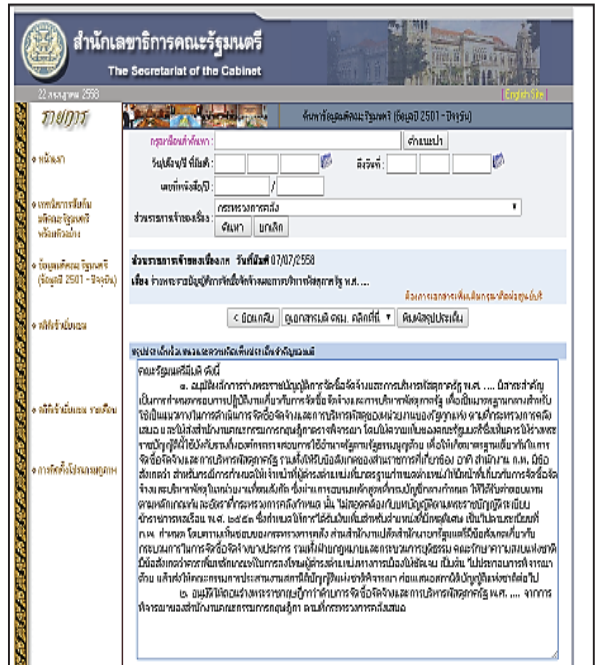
สำนักเลขาธิการคณะรัฐมนตรี
The Secretariat of the Cabinet

22 กรกฎาคม 2558

English Site

รายการ

หน้าแรก

เทคนิคการสืบค้นมติคณะรัฐมนตรีหลังคลิ้งนี้แล้ว

ข้อมูลมติคณะรัฐมนตรี (ข้อมูลปี 2501 - ปัจจุบัน)

สถิติเข้าชมรวม

สถิติเข้าชมรวม รายเดือน

การติดต่อประสานคณะ

ค้นหาข้อมูลมติคณะรัฐมนตรี (ข้อมูลปี 2501 - ปัจจุบัน)

กรุณาเลือกคำค้นหา

คำแนะนำ

วันเดือนปี ที่มีมติ:

ถึงวันที่:

เลขที่หนังสือ/ปี:

ส่วนราชการเจ้าของเรื่อง:

กระทรวงการคลัง

ค้นหา

ยกเลิก

ส่วนราชการเจ้าของเรื่อง วันที่มีมติ 07/07/2558

เรื่อง ร่างพระราชบัญญัติการจัดซื้อจัดจ้างและการบริหารพัสดุภาครัฐ พ.ศ. ....

ดึงเอกสารเพิ่มเติมกรุณาคลิกปุ่มลูกศร

< ย้อนกลับ

ดูเอกสารมติ ครม. คลิกที่นี่

ค้นหาสรุปประเด็น

สรุปสาระสำคัญของมติคณะรัฐมนตรี

คณะรัฐมนตรีมีมติ ดังนี้

๑. อนุมัติหลักการร่างพระราชบัญญัติการจัดซื้อจัดจ้างและการบริหารพัสดุภาครัฐ พ.ศ. .... มีสาระสำคัญเป็นการกำหนดกรอบการปฏิบัติงานเกี่ยวกับการจัดซื้อจัดจ้างและการบริหารพัสดุภาครัฐ เพื่อเป็นมาตรฐานกลางสำหรับใช้เป็นแนวทางในการดำเนินการจัดซื้อจัดจ้างและการบริหารพัสดุของหน่วยงานของรัฐต่างๆ ตามที่กระทรวงการคลังเสนอ และให้ส่งสำนักงานคณะกรรมการกฤษฎีกาตรวจพิจารณา โดยให้ความเห็นของสำนักงบประมาณและสำนักงานคณะกรรมการป้องกันและปราบปรามการทุจริตแห่งชาติ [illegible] เพื่อให้การจัดซื้อจัดจ้างเป็นไปอย่างมีประสิทธิภาพ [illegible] ไปประกอบการพิจารณาด้วย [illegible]

๒. อนุมัติให้ถอนร่างพระราชกฤษฎีกาว่าด้วยการจัดซื้อจัดจ้างและการบริหารพัสดุภาครัฐ พ.ศ. .... จากการพิจารณาของสำนักงานคณะกรรมการกฤษฎีกา ตามที่กระทรวงการคลังเสนอ